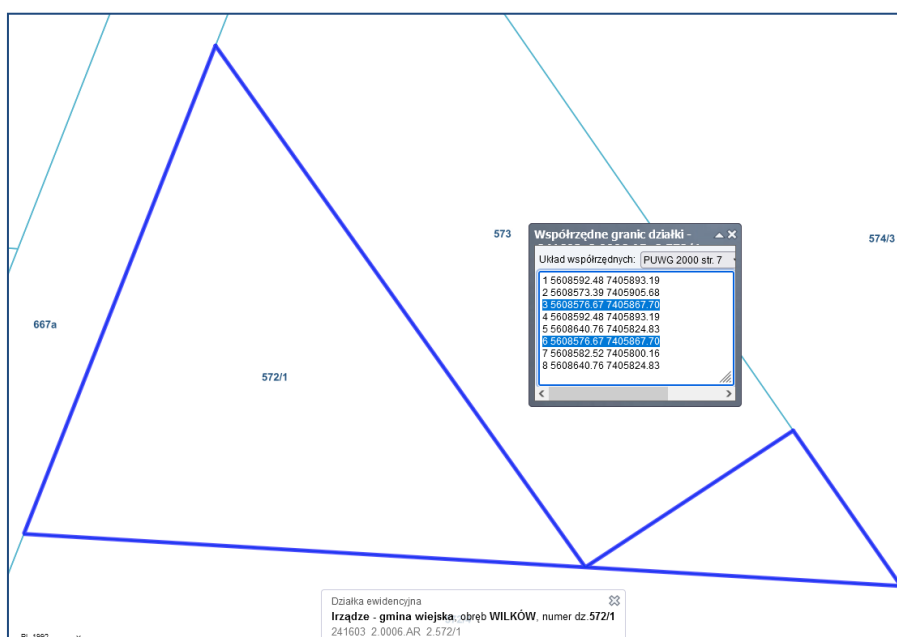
573

Współrzędne granic działki -
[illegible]

Układ współrzędnych: PUWG 2000 str. 7

1 5608592.48 7405893.19
2 5608573.39 7405905.68
3 5608576.67 7405867.70
4 5608592.48 7405893.19
5 5608640.76 7405824.83
6 5608576.67 7405867.70
7 5608582.52 7405800.16
8 5608640.76 7405824.83

574/3

667a

572/1

Działka ewidencyjna
Irządze - gmina wiejska, obręb WILKÓW, numer dz.572/1
241603_2.0006.AR_2.572/1

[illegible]